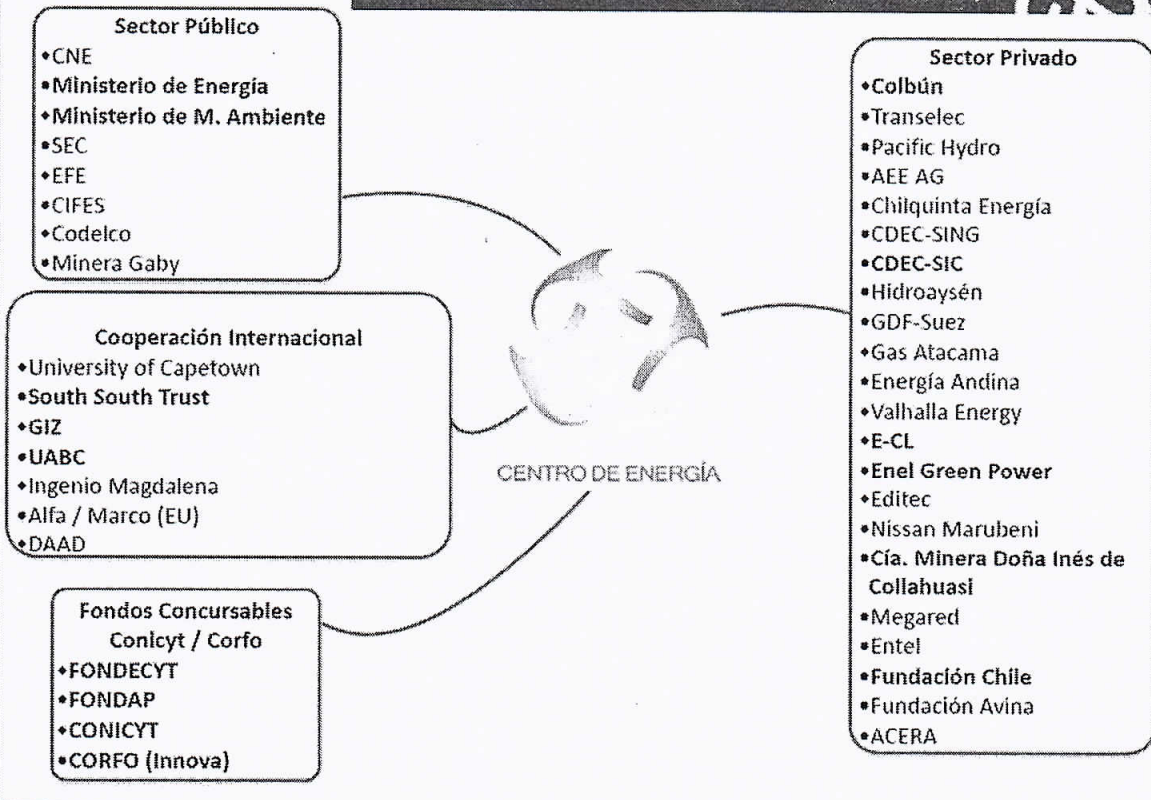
Sector Público
•CNE
•Ministerio de Energía
•Ministerio de M. Ambiente
•SEC
•EFE
•CIFES
•Codelco
•Minera Gaby

Cooperación Internacional
•University of Capetown
•South South Trust
•GIZ
•UABC
•Ingenio Magdalena
•Alfa / Marco (EU)
•DAAD

Fondos Concursables Conicyt / Corfo
•FONDECYT
•FONDAP
•CONICYT
•CORFO (Innova)

CENTRO DE ENERGÍA

Sector Privado
•Colbún
•Transelec
•Pacific Hydro
•AEE AG
•Chilquinta Energía
•CDEC-SING
•CDEC-SIC
•Hidroaysén
•GDF-Suez
•Gas Atacama
•Energía Andina
•Valhalla Energy
•E-CL
•Enel Green Power
•Editec
•Nissan Marubeni
•Cía. Minera Doña Inés de Collahuasi
•Megared
•Entel
•Fundación Chile
•Fundación Avina
•ACERA